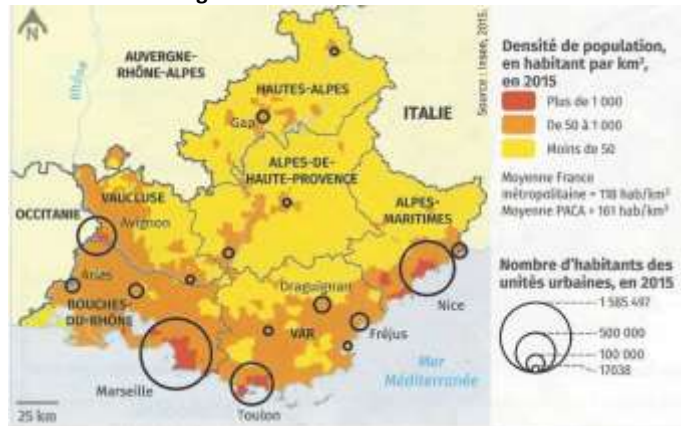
N

AUVERGNE-RHÔNE-ALPES

Rhône

HAUTES-ALPES

Gap

ITALIE

ALPES-DE-HAUTE-PROVENCE

VAUCLUSE

ALPES-MARITIMES

OCCITANIE

Avignon

Arles

BOUCHES-DU-RHÔNE

Draguignan

VAR

Nice

Fréjus

Marseille

Toulon

Mer Méditerranée

25 km

Source : Insee, 2015.

Densité de population, en habitant par km², en 2015

Plus de 1 000

De 50 à 1 000

Moins de 50

Moyenne France métropolitaine = 118 hab/km²
Moyenne PACA = 161 hab/km²

Nombre d'habitants des unités urbaines, en 2015

1 585 497

500 000

100 000

17038